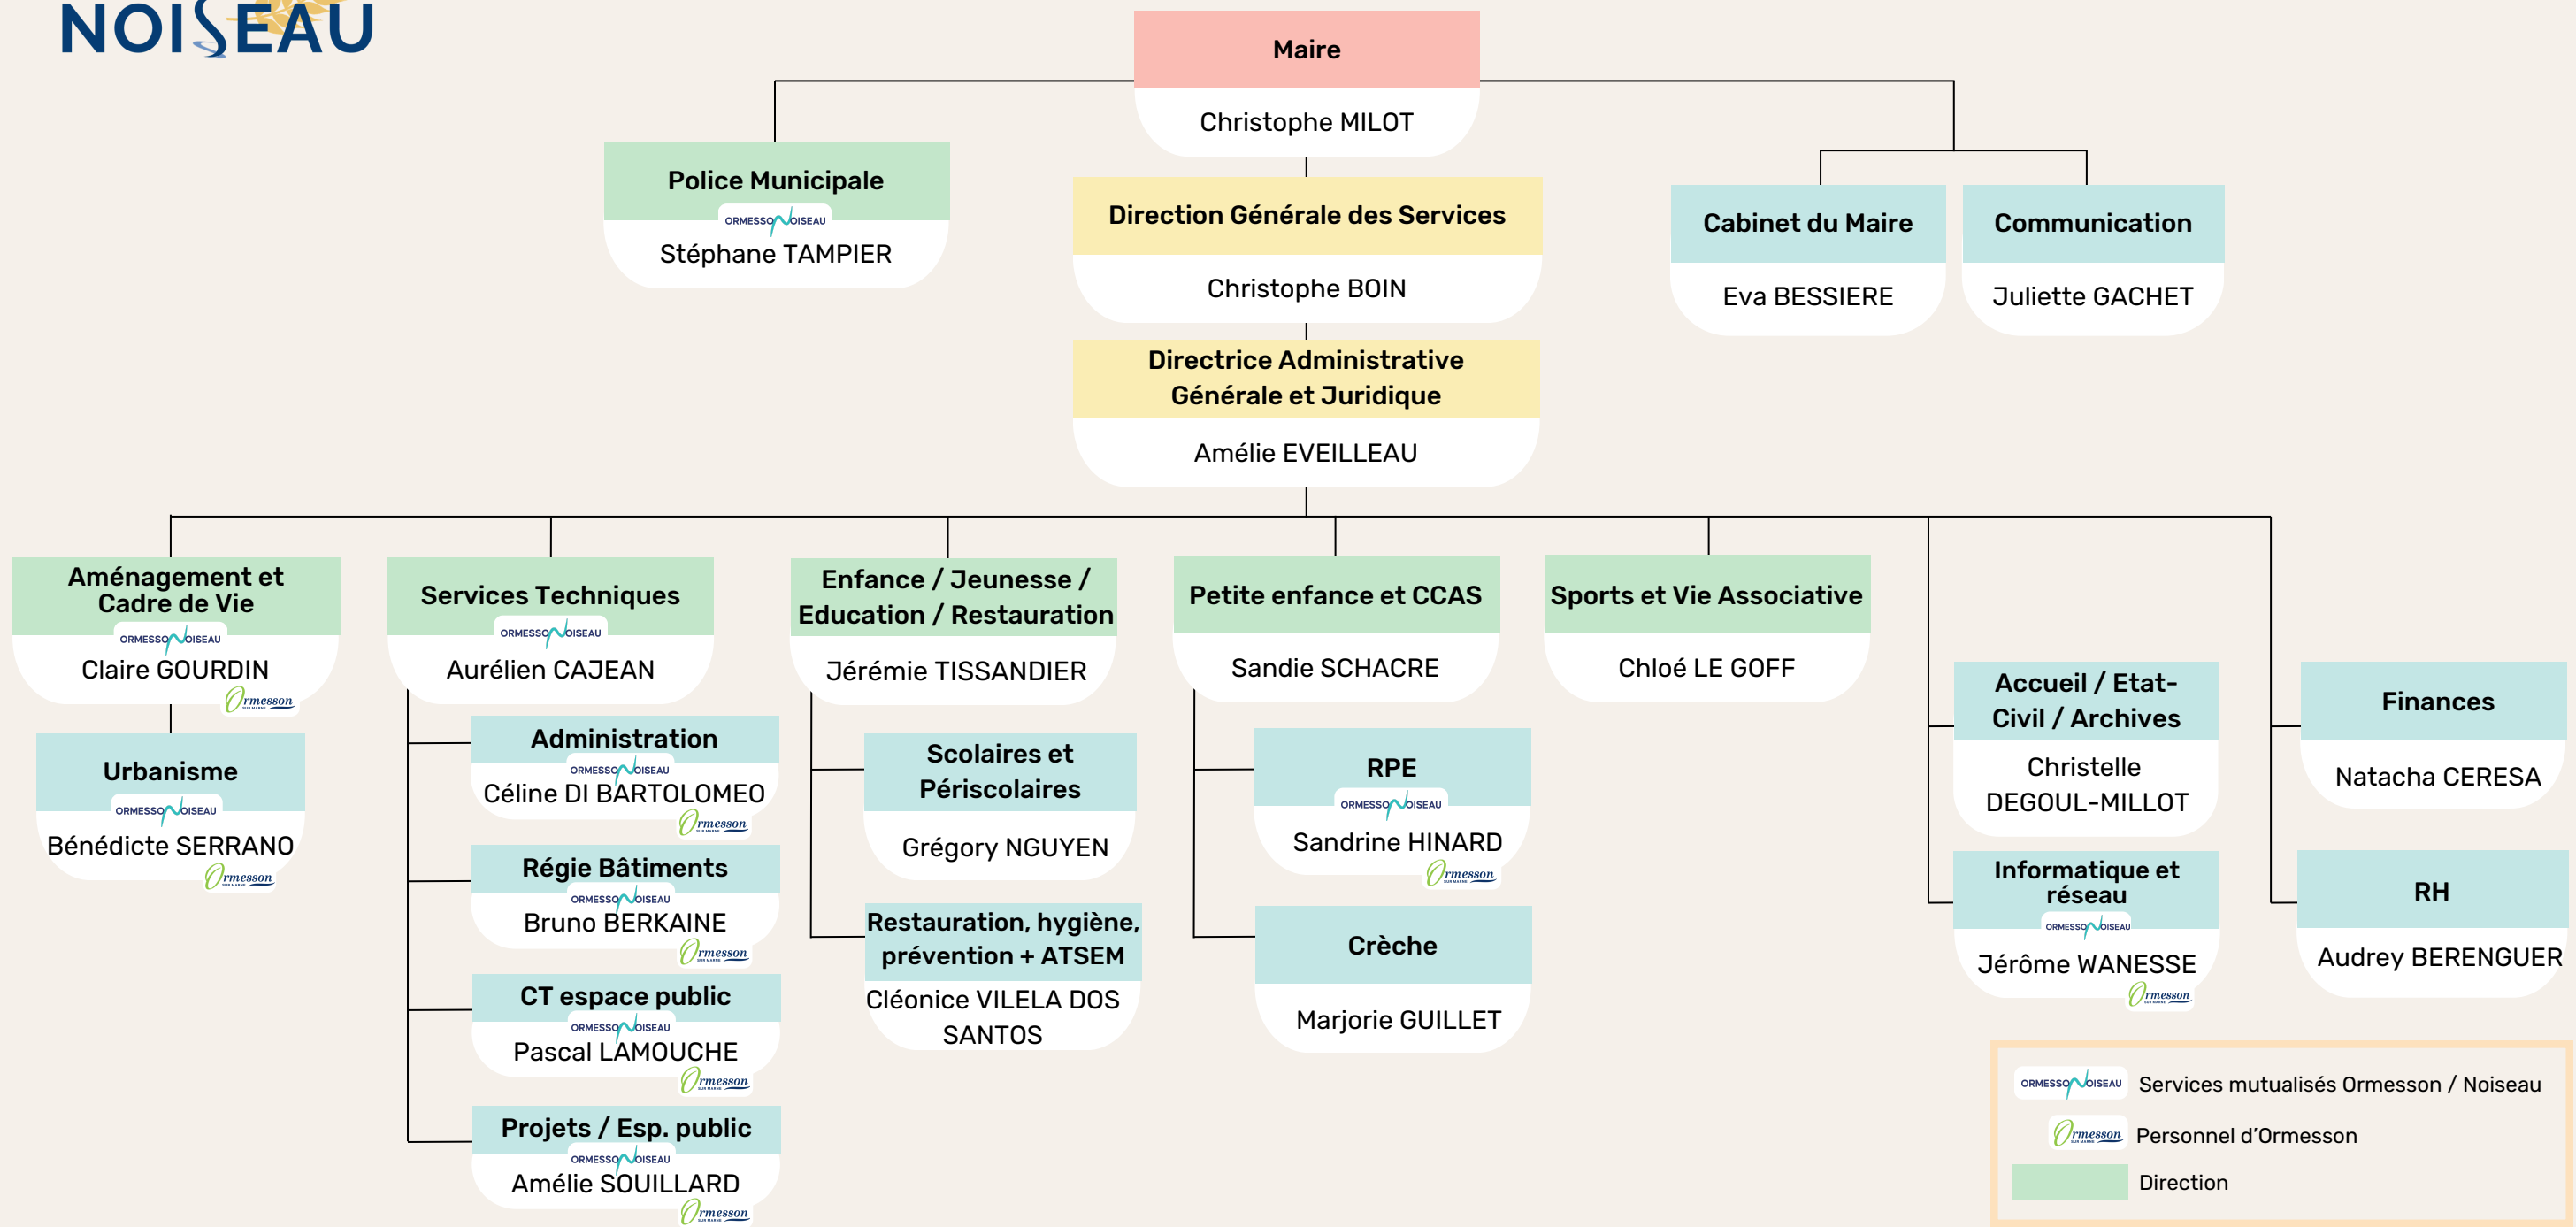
NOISEAU

Maire
Christophe MILOT

Police Municipale
ORMESSON NOISEAU
Stéphane TAMPIER

Direction Générale des Services
Christophe BOIN

Cabinet du Maire
Eva BESSIERE

Communication
Juliette GACHET

Directrice Administrative Générale et Juridique
Amélie EVEILLEAU

Aménagement et Cadre de Vie
ORMESSON NOISEAU
Claire GOURDIN
Ormesson

Urbanisme
ORMESSON NOISEAU
Bénédicte SERRANO
Ormesson

Services Techniques
ORMESSON NOISEAU
Aurélien CAJEAN

Administration
ORMESSON NOISEAU
Céline DI BARTOLOMEO
Ormesson

Régie Bâtiments
ORMESSON NOISEAU
Bruno BERKAINE
Ormesson

CT espace public
ORMESSON NOISEAU
Pascal LAMOUCHE
Ormesson

Projets / Esp. public
ORMESSON NOISEAU
Amélie SOUILLARD
Ormesson

Enfance / Jeunesse / Education / Restauration
Jérémie TISSANDIER

Scolaires et Périscolaires
Grégory NGUYEN

Restauration, hygiène, prévention + ATSEM
Cléonice VILELA DOS SANTOS

Petite enfance et CCAS
Sandie SCHACRE

RPE
ORMESSON NOISEAU
Sandrine HINARD
Ormesson

Crèche
Marjorie GUILLET

Sports et Vie Associative
Chloé LE GOFF

Accueil / Etat-Civil / Archives
Christelle DEGOUL-MILLOT

Informatique et réseau
ORMESSON NOISEAU
Jérôme WANESSE
Ormesson

Finances
Natacha CERESA

RH
Audrey BERENGUER

ORMESSON NOISEAU Services mutualisés Ormesson / Noiseau
Ormesson Personnel d'Ormesson
Direction